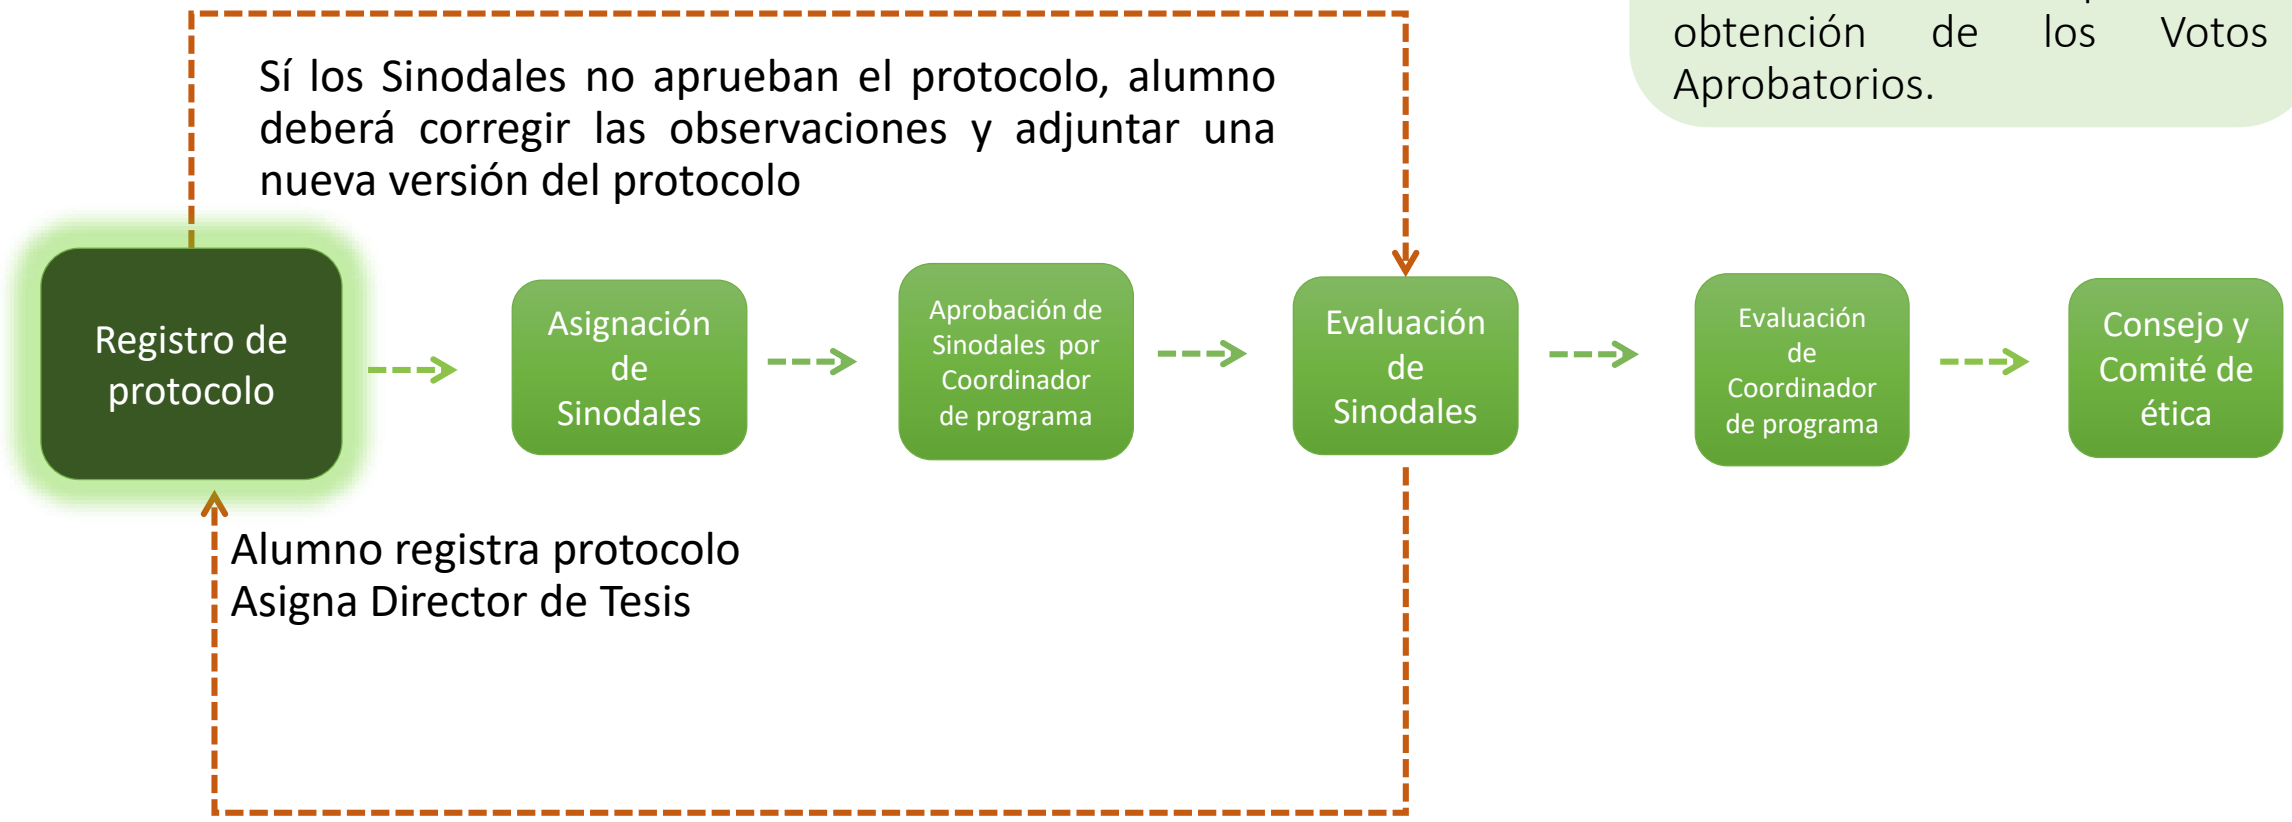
obtención de los Votos Aprobatorios.

Sí los Sinodales no aprueban el protocolo, alumno deberá corregir las observaciones y adjuntar una nueva versión del protocolo

Registro de protocolo

Asignación de Sinodales

Aprobación de Sinodales por Coordinador de programa

Evaluación de Sinodales

Evaluación de Coordinador de programa

Consejo y Comité de ética

Alumno registra protocolo
Asigna Director de Tesis